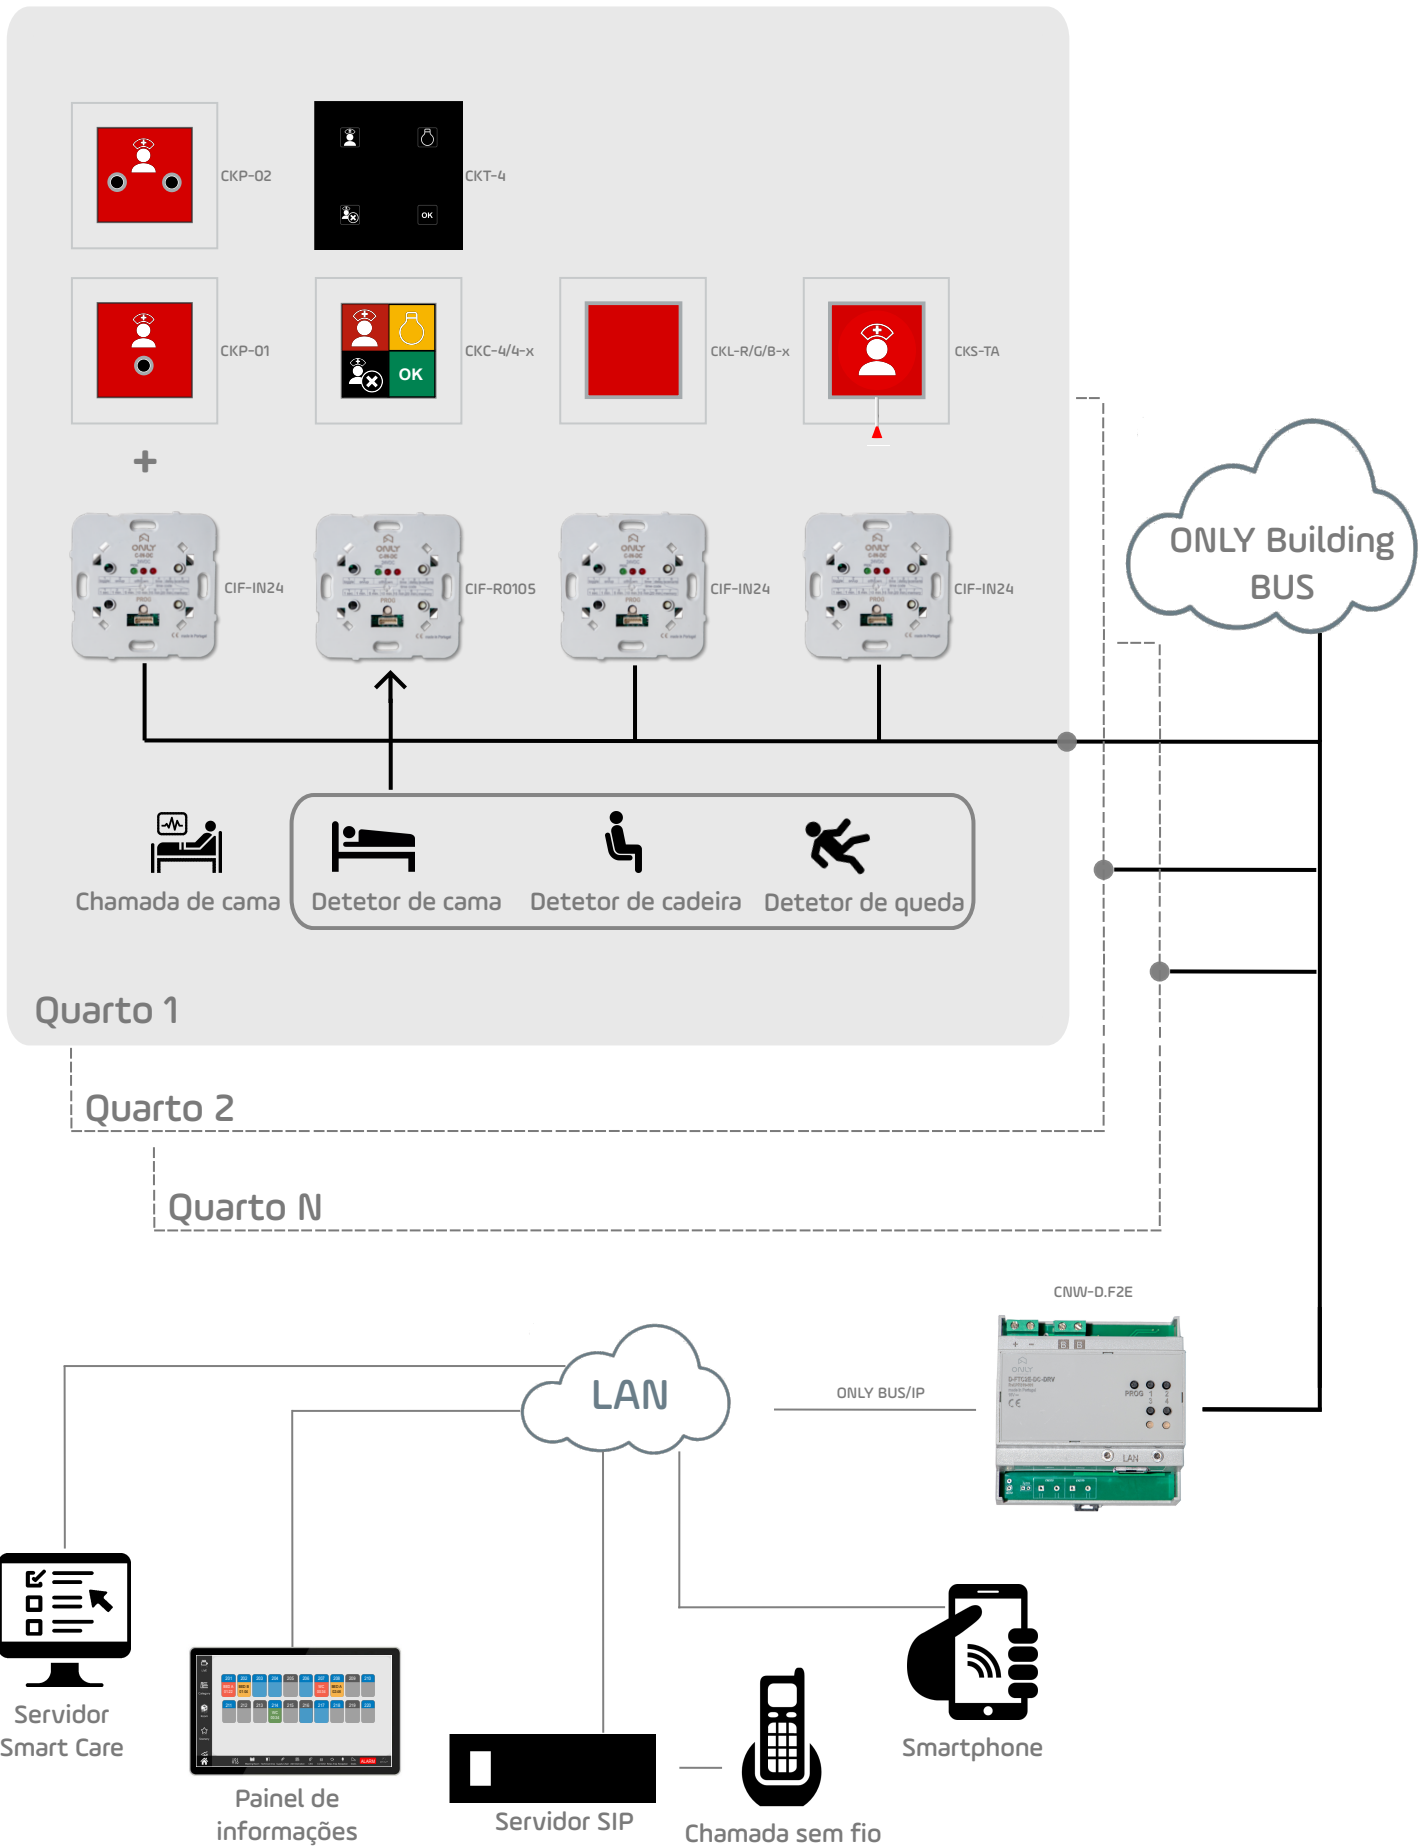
CKP-02

CKT-4

OK

CKP-01

OK

CKC-4/4-x

CKL-R/G/B-x

CKS-TA

+

CIF-IN24

CIF-R0105

CIF-IN24

CIF-IN24

ONLY Building BUS

Chamada de cama

Detetor de cama

Detetor de cadeira

Detetor de queda

Quarto 1

Quarto 2

Quarto N

CNW-D.F2E

LAN

ONLY BUS/IP

Servidor Smart Care

Painel de informações

Servidor SIP

Chamada sem fio

Smartphone